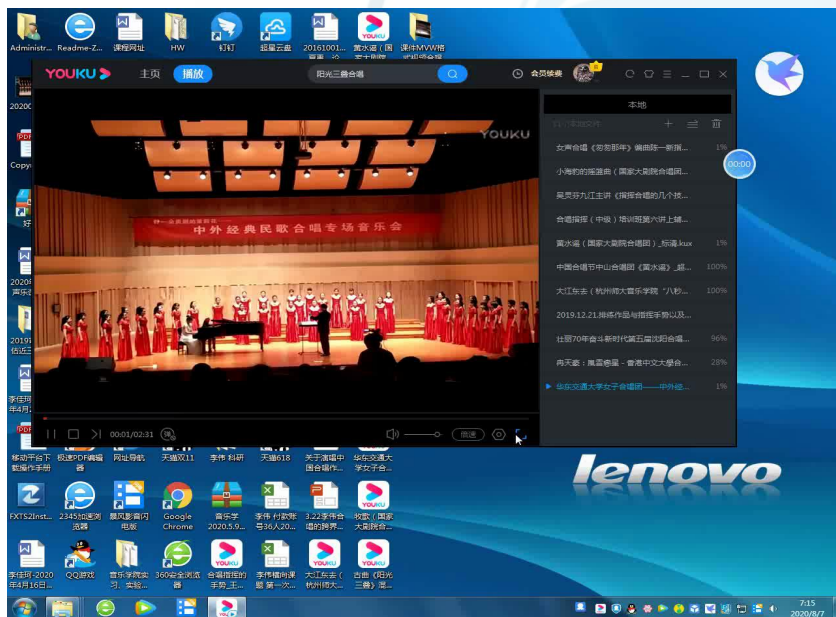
Administr... Readme-Z... 课程网址 HW 钉钉 超星云盘 20161001... 黄水谣（国 课件MVW格

YOUKU 主页 播放 阳光三叠合唱 会员续费

本地

女声合唱《匆匆那年》编曲陈一新指... 1%
小海豹的摇篮曲（国家大剧院合唱团...
吴灵芬九江主讲《指挥合唱的几个技...
合唱指挥（中级）培训班第六讲上辅...
黄水谣（国家大剧院合唱团）_标清.kux 1%
中国合唱节中山合唱团《黄水谣》_超... 100%
大江东去（杭州师大音乐学院"八秒... 100%
2019.12.21.排练作品与指挥手势以及...
壮丽70年奋斗新时代第五届沈阳合唱... 96%
冉天姿：凤凰褒凰 - 香港中文大学合... 28%
华东交通大学女子合唱团——中外经... 1%

00:00

YOUKU

中外经典民歌合唱专场音乐会

00:01/02:31 倍速

lenovo

移动平台下载操作手册 极速PDF编辑器 网址导航 天猫双11 李伟 科研 天猫618 关于演唱中国合唱作... 华东交通大学女子合...

FXTS2Inst... 2345加速浏览器 暴风影音沟电影 Google Chrome 音乐学2020.5.9... 李伟 付款账号36人20... 3.22李伟合唱的跨界... 收歌（国家大剧院合...

李佳琪-2020年4月16日... QQ游戏 音乐学院实习、实验... 360安全浏览器 合唱指挥的手势_王... 李伟植尚课题 第一次... 大江东去（杭州师大... 吉他《阳光三叠》混...

7:15
2020/8/7